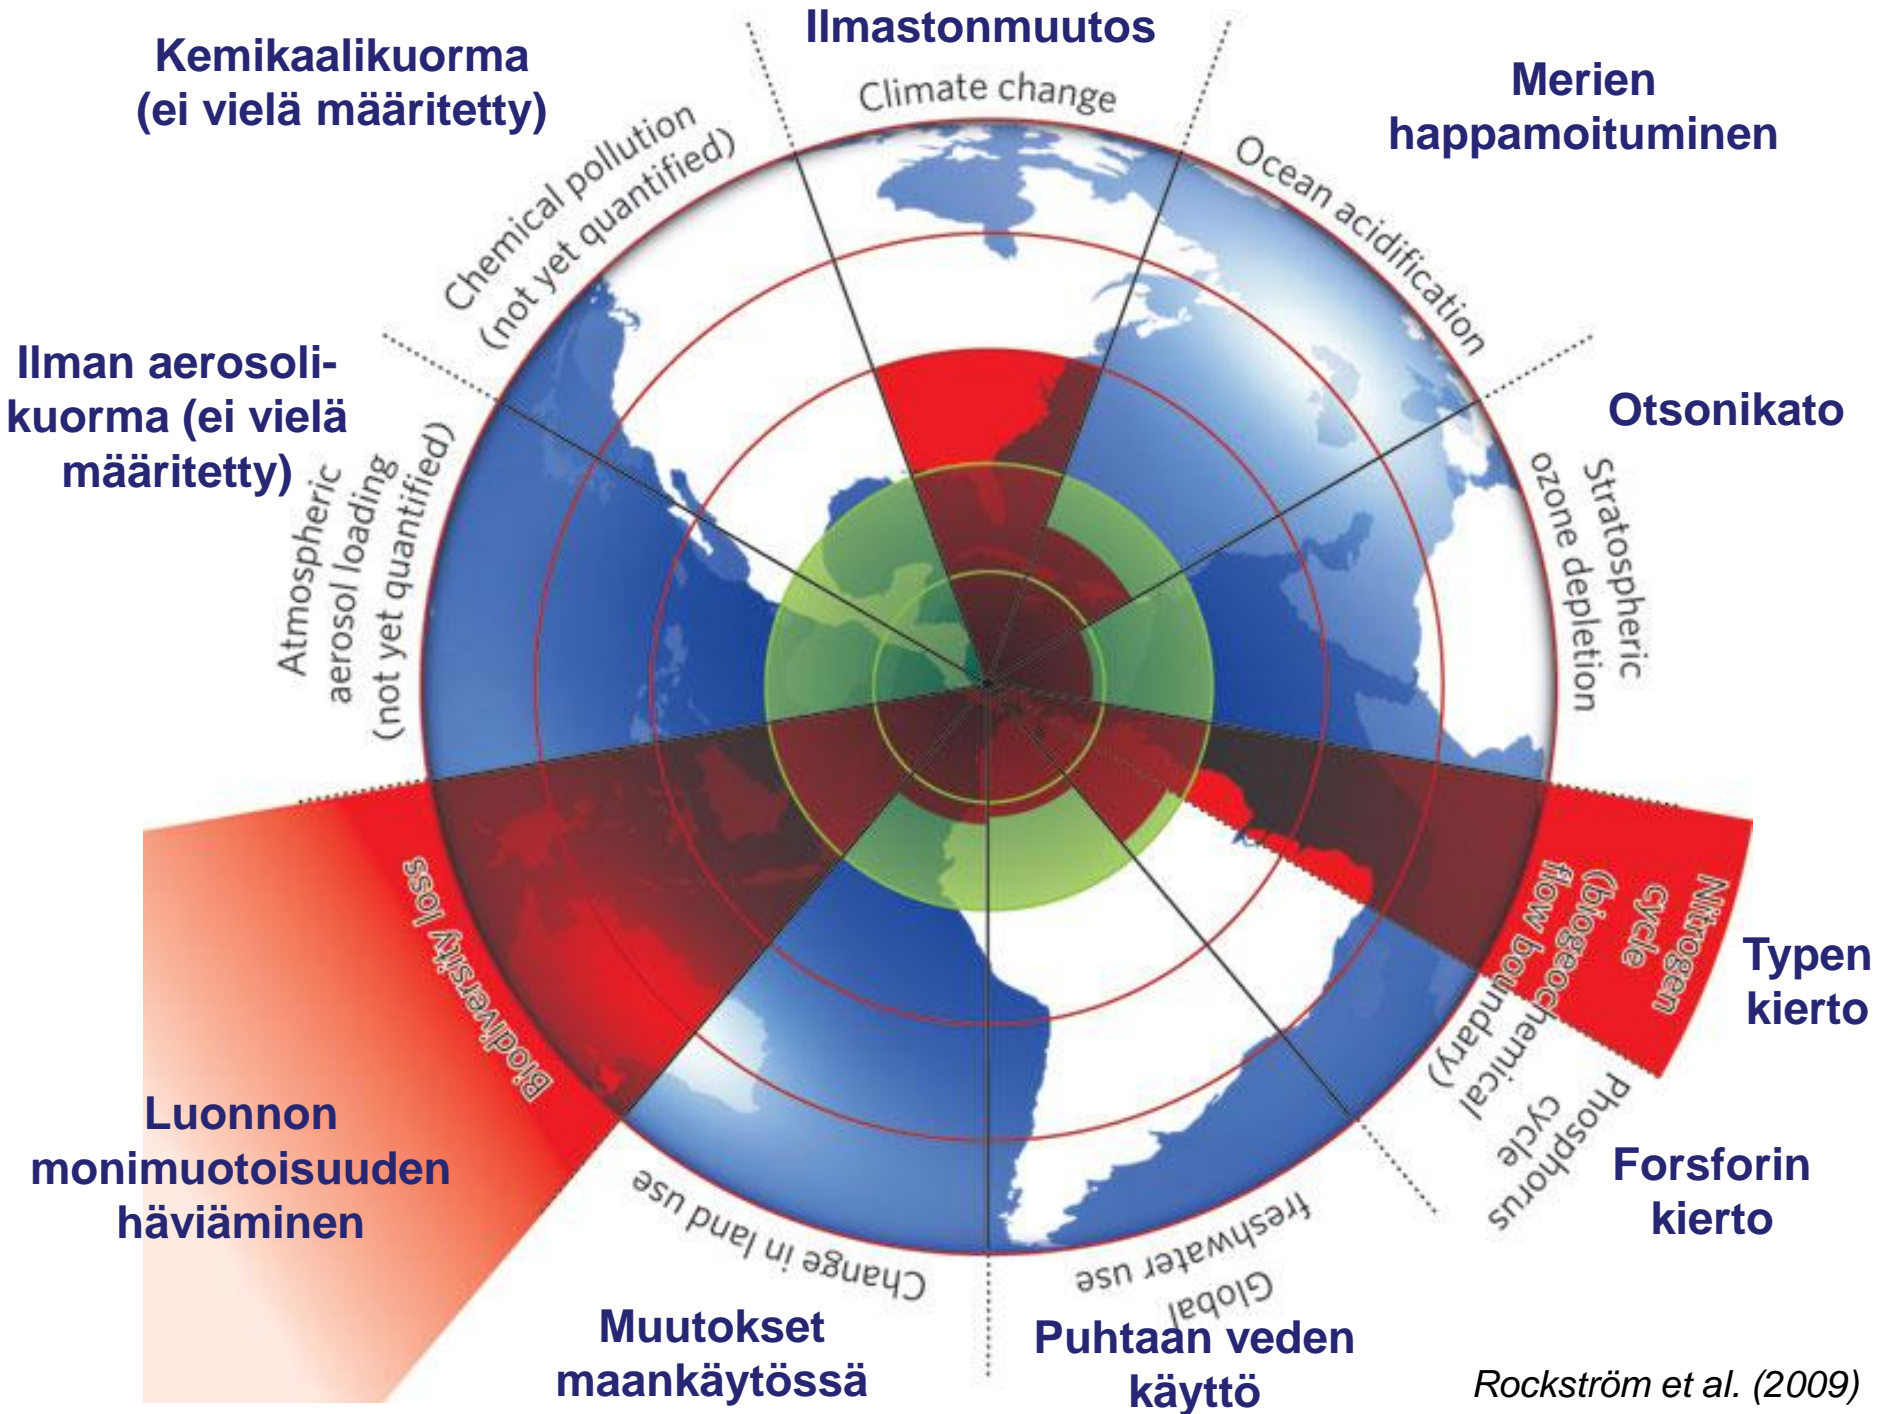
Ilmastonmuutos

Climate change

Kemikaalikuorma (ei vielä määritetty)

Chemical pollution (not yet quantified)

Merien happamoituminen

Ocean acidification

Ilman aerosolikuorma (ei vielä määritetty)

Atmospheric aerosol loading (not yet quantified)

Otsonikato

Stratospheric ozone depletion

Nitrogen cycle (biogeochemical flow boundary)

Typen kierto

Phosphorus cycle

Forsforin kierto

Biodiversity loss

Luonnon monimuotoisuuden häviäminen

Change in land use

Muutokset maankäytössä

Global freshwater use

Puhtaan veden käyttö

Rockström et al. (2009)